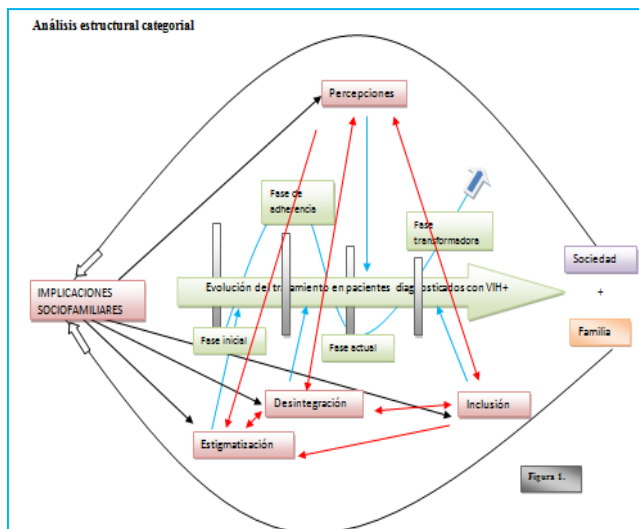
Análisis estructural categorial

Percepciones

Fase de adherencia

Fase transformadora

IMPLICACIONES SOCIOFAMILIARES

Evolución del tratamiento en pacientes diagnosticados con VIH+

Sociedad

+

Familia

Fase inicial

Fase actual

Desintegración

Inclusión

Estigmatización

Figura 1.